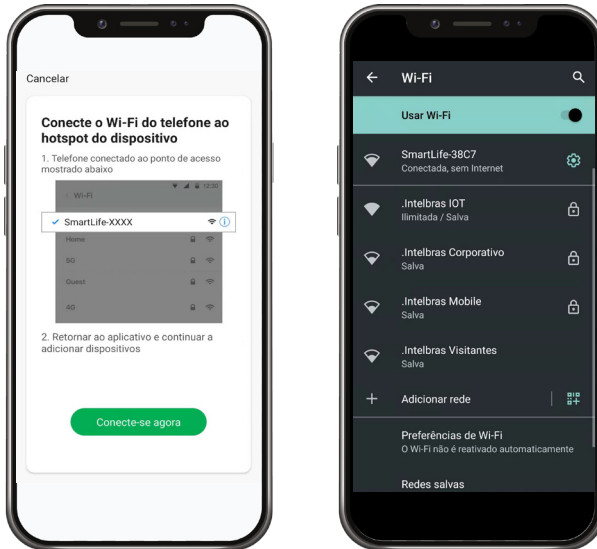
Cancelar

Conecte o Wi-Fi do telefone ao hotspot do dispositivo

1. Telefone conectado ao ponto de acesso mostrado abaixo

< Wi-Fi

12:00

✓ SmartLife-XXXX

Home

5G

Guest

4G

2. Retornar ao aplicativo e continuar a adicionar dispositivos

Conecte-se agora

Wi-Fi

Usar Wi-Fi

SmartLife-38C7
Conectada, sem Internet

.Intelbras IOT
Ilimitada / Salva

.Intelbras Corporativo
Salva

.Intelbras Mobile
Salva

.Intelbras Visitantes
Salva

Adicionar rede

Preferências de Wi-Fi
O Wi-Fi não é reativado automaticamente

Redes salvas